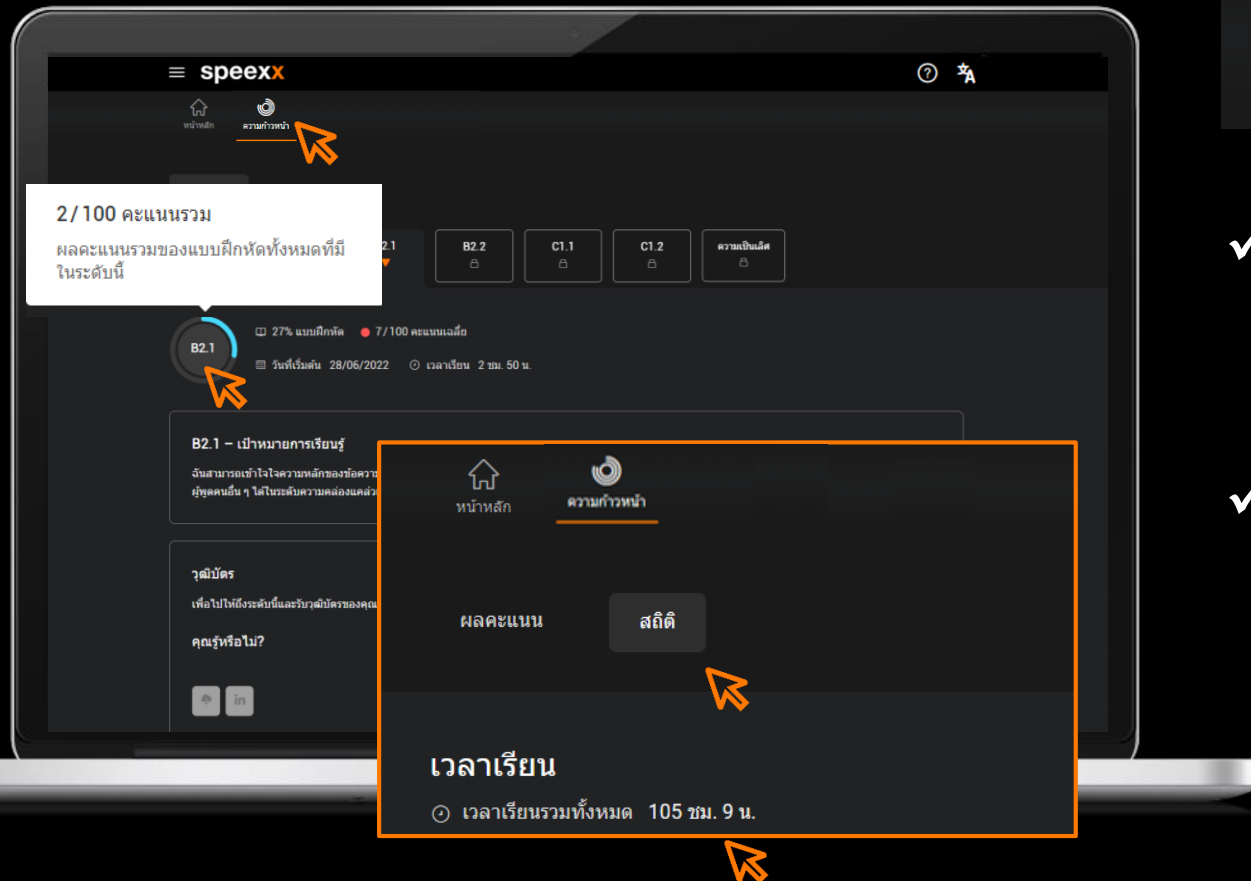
speexx

หน้าหลัก
ความก้าวหน้า

2/100 คะแนนรวม
ผลคะแนนรวมของแบบฝึกหัดทั้งหมดที่มีในระดับนี้

2.1
B2.2
C1.1
C1.2
ความเป็นเลิศ

B2.1

27% แบบฝึกหัด
7/100 คะแนนเฉลี่ย
วันที่เริ่มต้น 28/06/2022
เวลาเรียน 2 ชม. 50 น.

B2.1 – เป้าหมายการเรียนรู้
ฉันสามารถเข้าใจใจความหลักของข้อความ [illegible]
ผู้พูดคนอื่น ๆ ได้ในระดับความคล่องแคล่ว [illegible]

วุฒิบัตร
เพื่อไปให้ถึงระดับนี้และรับวุฒิบัตรของคุณ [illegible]
คุณรู้หรือไม่?

in

หน้าหลัก
ความก้าวหน้า

ผลคะแนน
สถิติ

เวลาเรียน
เวลาเรียนรวมทั้งหมด 105 ชม. 9 น.